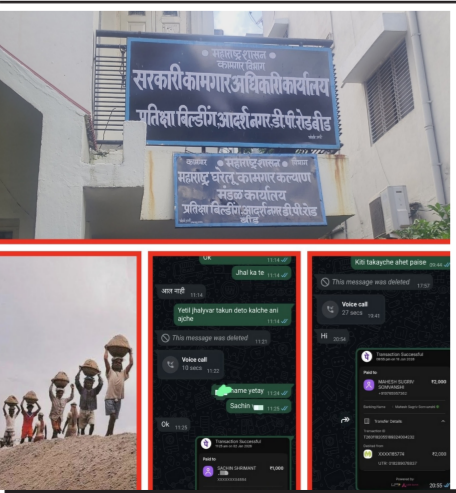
महाराष्ट्र शासन
कामगार विभाग
सरकारी कामगार अधिकारी कार्यालय
प्रतिक्षा बिल्डिंग आदर्श नगर डी.पी.रोड बीड

महाराष्ट्र शासन
महाराष्ट्र घरेलू कामगार कल्याण मंडळ कार्यालय
प्रतिक्षा बिल्डिंग आदर्शनगर डी.पी.रोड बीड

Ok 11:14
Jhal ka te 11:14
आल नाही 11:14
Yetil jhalyvar takun deto kalche ani ajche 11:14
This message was deleted 11:21
Voice call
10 secs 11:22
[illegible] ame yetay 11:24
Sachin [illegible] 11:25
Ok 11:25
Transaction Successful
Paid to
SACHIN SHRIMANT ₹1,000

Kiti takayche ahet paise 09:44
This message was deleted 17:57
Voice call
27 secs 19:41
Hi 20:54
Transaction Successful
Paid to
MAHESH SUDBRI SOMVANSHI ₹2,000
Transfer Details
Debited from
XXXXXX5774 ₹2,000
20:55